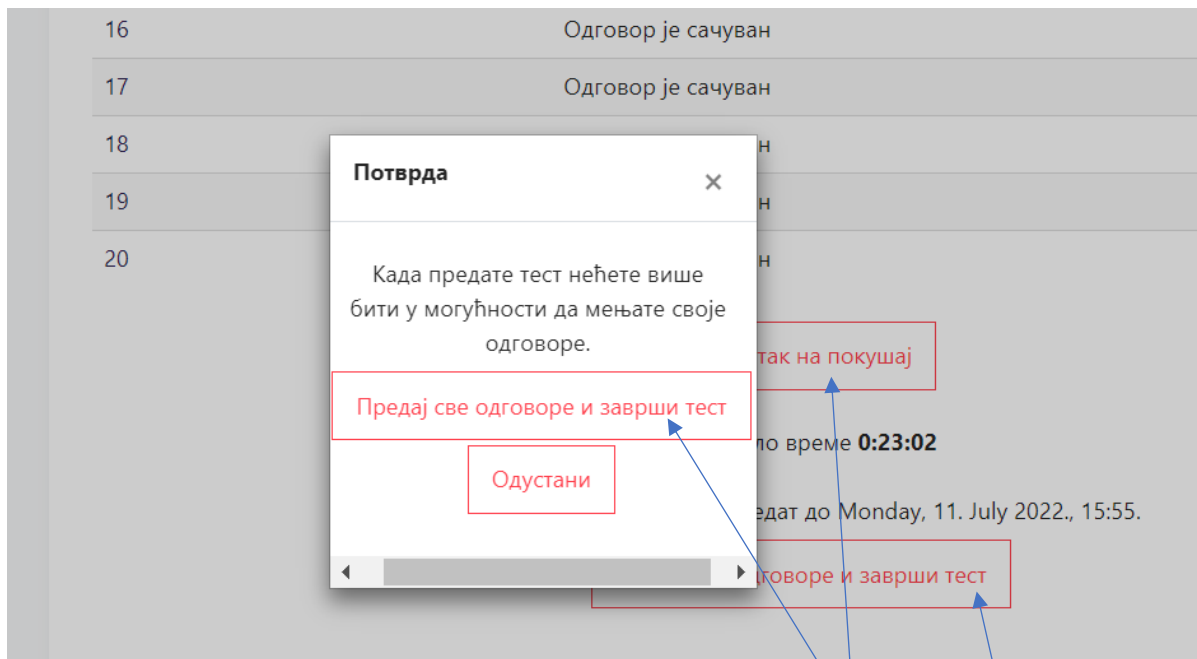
16 Одговор је сачуван

17 Одговор је сачуван

18 н

19 н

20 н

так на покушај

ло време **0:23:02**

едат до Monday, 11. July 2022., 15:55.

дговоре и заврши тест

Потврда

×

Када предате тест нећете више бити у могућности да мењате своје одговоре.

Предај све одговоре и заврши тест

Одустани